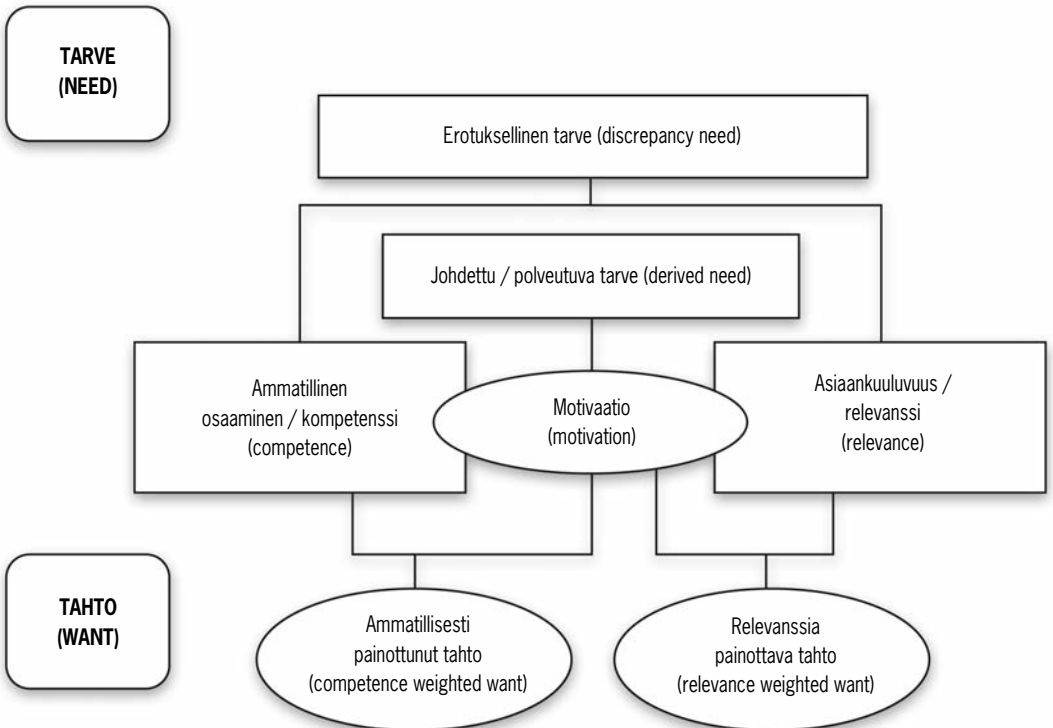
TARVE
(NEED)

Erotuksellinen tarve (discrepancy need)

Johdettu / polveutuva tarve (derived need)

Ammatillinen osaaminen / kompetenssi (competence)

Motivaatio (motivation)

Asiaankuuluvuus / relevanssi (relevance)

TAHTO
(WANT)

Ammatillisesti painottunut tahto (competence weighted want)

Relevanssia painottava tahto (relevance weighted want)